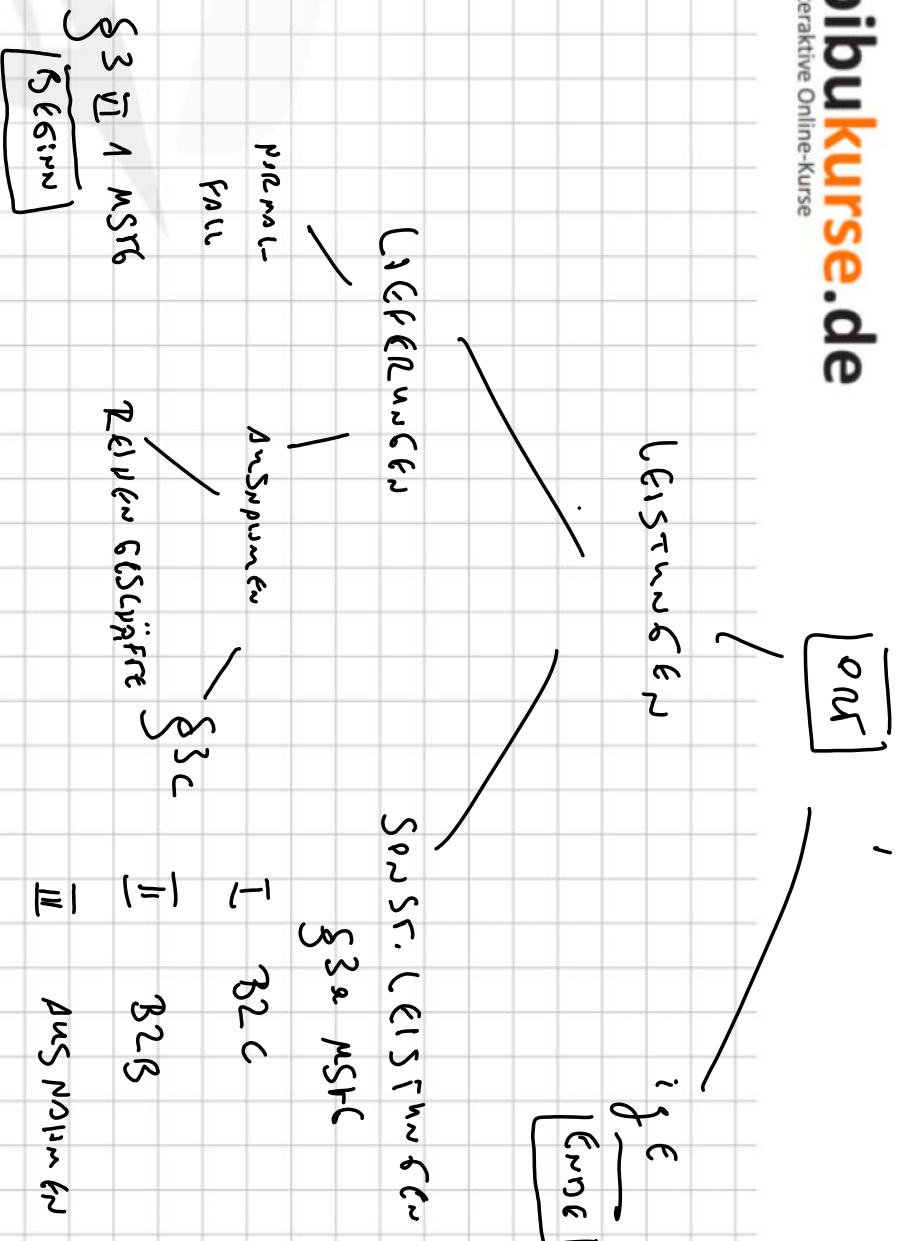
bibukurse.de
Interaktive Online-Kurse

ORT

LEISTUNGEN

IGE
ENDE

LIEFERUNGEN

SONST. LEISTUNGEN
§3a MSTG

NORMAL-FALL

§3 VI 1 MSTG
BEGINN

AUSNAHMEN

REIHEN GESCHÄFTE

§3c

I B2C

II B2B

III AUSNAHMEN